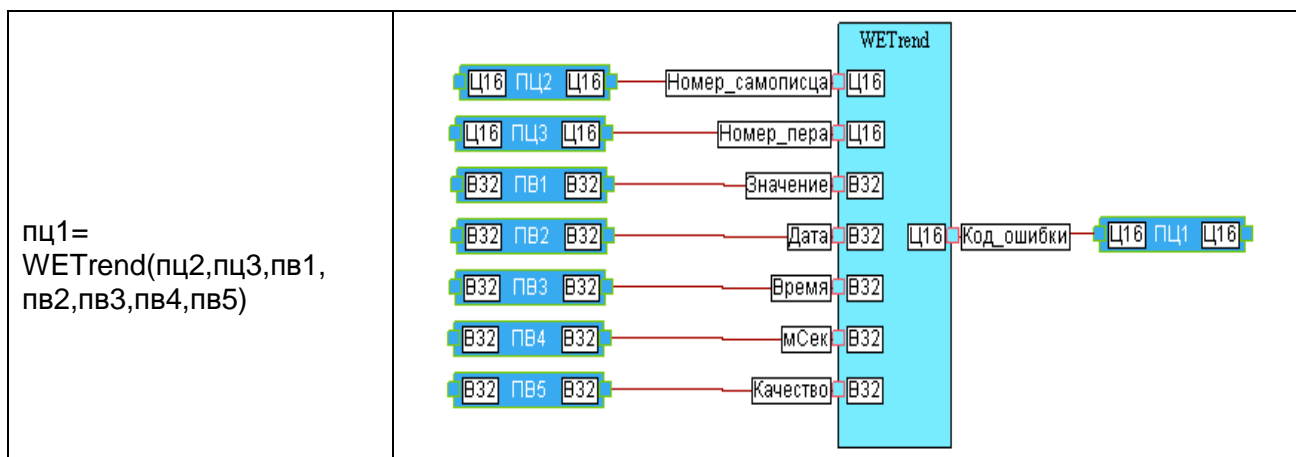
| пц1= WETrend(пц2,пц3,пв1, пв2,пв3,пв4,пв5) | WETrend Ц16 ПЦ2 Ц16 Номер_самописца Ц16 Ц16 ПЦ3 Ц16 Номер_пера Ц16 В32 ПВ1 В32 Значение В32 В32 ПВ2 В32 Дата В32 Ц16 Код_ошибки Ц16 ПЦ1 Ц16 В32 ПВ3 В32 Время В32 В32 ПВ4 В32 мСек В32 В32 ПВ5 В32 Качество В32 |
|---|---|